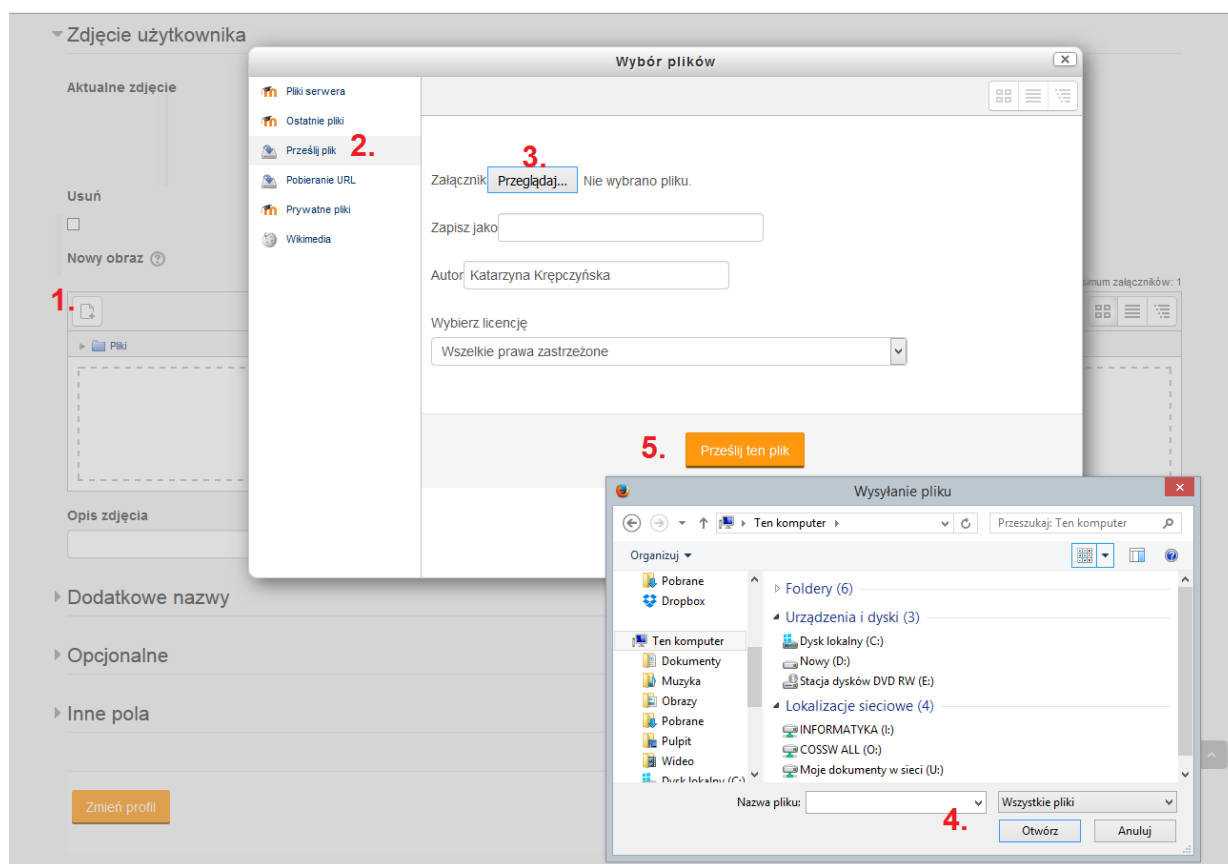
Zdjęcie użytkownika

Aktualne zdjęcie

Usuń

Nowy obraz

1.

Pliki

Opis zdjęcia

Dodatkowe nazwy

Opcjonalne

Inne pola

Zmień profil

simum załączników: 1

Wybór plików

Pliki serwera
Ostatnie pliki
Prześlij plik 2.
Pobieranie URL
Prywatne pliki
Wikimedia

3.
Załącznik Przeglądaj... Nie wybrano pliku.

Zapisz jako

Autor Katarzyna Krępczyńska

Wybierz licencję
Wszelkie prawa zastrzeżone

5. Prześlij ten plik

Wysyłanie pliku

Ten komputer
Przeszukaj: Ten komputer

Organizuj

Pobrane
Dropbox
Ten komputer
Dokumenty
Muzyka
Obrazy
Pobrane
Pulpit
Wideo
Dysk lokalny (C:)

Foldery (6)
Urządzenia i dyski (3)
Dysk lokalny (C:)
Nowy (D:)
Stacja dysków DVD RW (E:)
Lokalizacje sieciowe (4)
INFORMATYKA (I:)
COSSW ALL (O:)
Moje dokumenty w sieci (U:)

Nazwa pliku:
Wszystkie pliki
4.
Otwórz
Anuluj